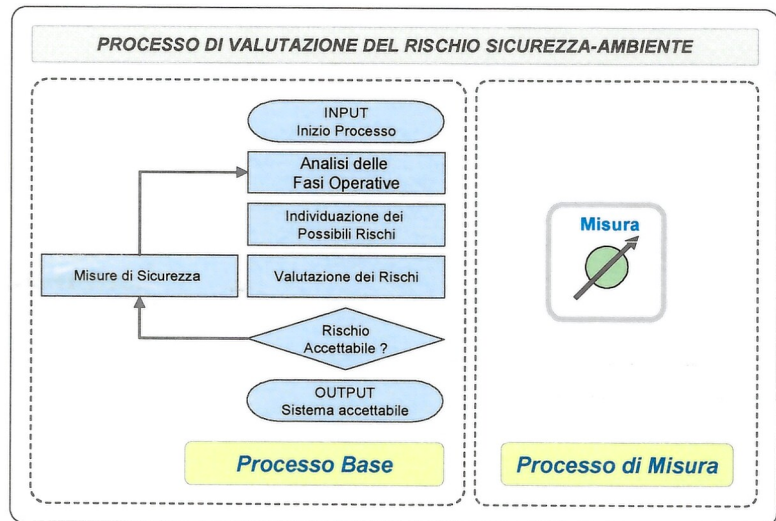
PROCESSO DI VALUTAZIONE DEL RISCHIO SICUREZZA-AMBIENTE

INPUT
Inizio Processo

Analisi delle
Fasi Operative

Individuazione dei
Possibili Rischi

Misure di Sicurezza

Valutazione dei Rischi

Rischio
Accettabile ?

OUTPUT
Sistema accettabile

Processo Base

Misura

Processo di Misura